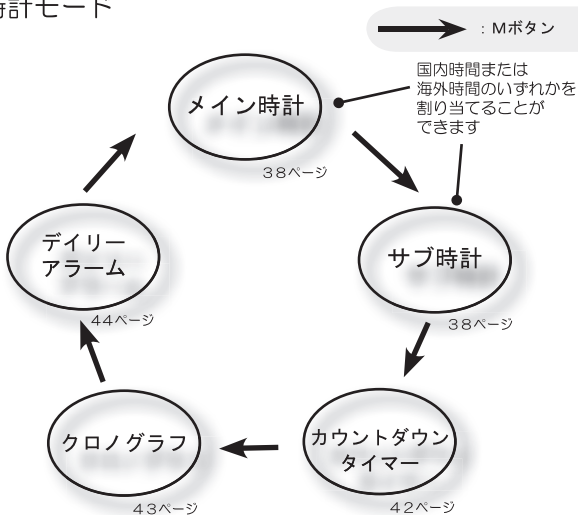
時計モード

：Mボタン

国内時間または
海外時間のいずれかを
割り当てることが
できます

メイン時計
38ページ

サブ時計
38ページ

カウントダウンタイマー
42ページ

クロノグラフ
43ページ

デイリーアラーム
44ページ